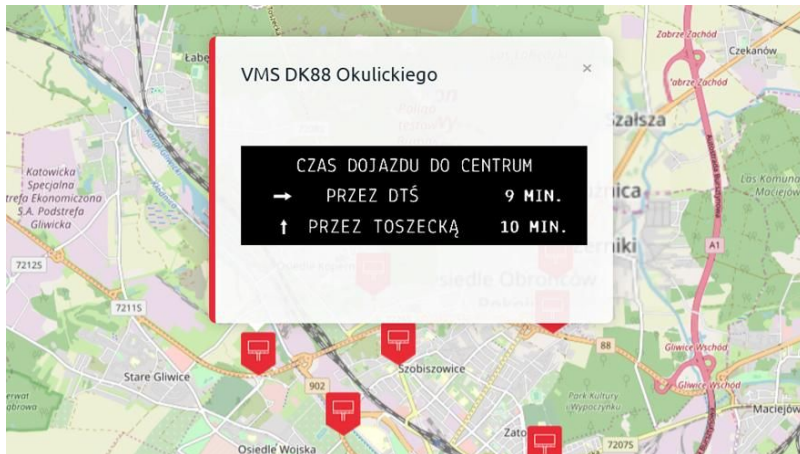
VMS DK88 Okulickiego

×

CZAS DOJAZDU DO CENTRUM
→ PRZEZ DTŚ 9 MIN.
↑ PRZEZ TOSZECKĄ 10 MIN.

Łabę

Zabrze Zachód

Czekanów

Zabrze Zachód

Szałsza

Katowicka Specjalna Strefa Ekonomiczna S.A. Podstrefa Gliwicka

Las Komunalny Maciejów

A1

7212S

7211S

88

Osiedle Obrońców

Glivice Wschód

Gliwice Wschód

Stare Gliwice

902

Szobiszowice

Park Kultury i Wypoczynku

Maciejów

Zato

7207S

Osiedle Wojska

rerwat obrowa